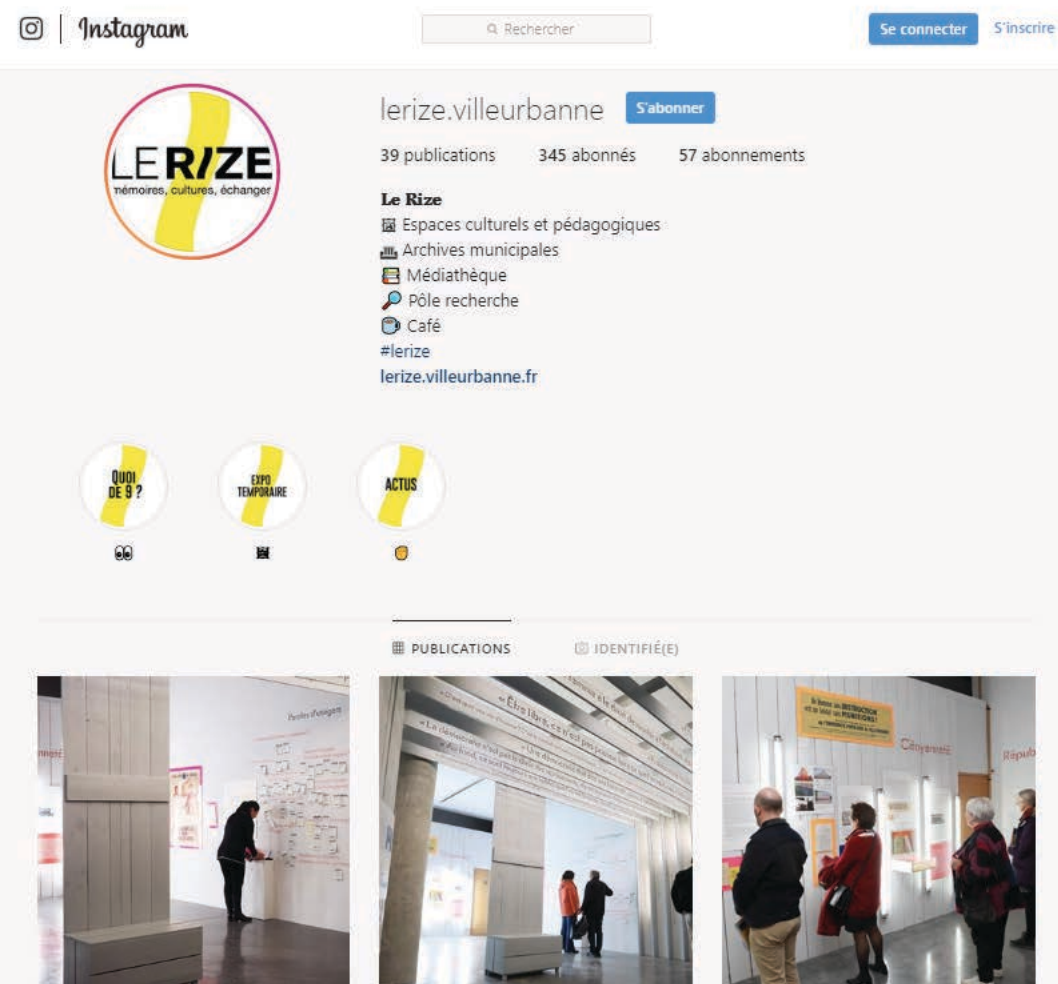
Instagram

Rechercher

Se connecter S'inscrire

LE RIZE
mémoires, cultures, échanger

lerize.villeurbanne S'abonner

39 publications 345 abonnés 57 abonnements

Le Rize
Espaces culturels et pédagogiques
Archives municipales
Médiathèque
Pôle recherche
Café
#lerize
lerize.villeurbanne.fr

QUOI DE 9 ?

EXPO TEMPORAIRE

ACTUS

PUBLICATIONS IDENTIFIÉ(E)

Paroles d'usagers

« Être libre, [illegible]

Citoyenneté

Répub

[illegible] INSTRUCTION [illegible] PUNITIONS !